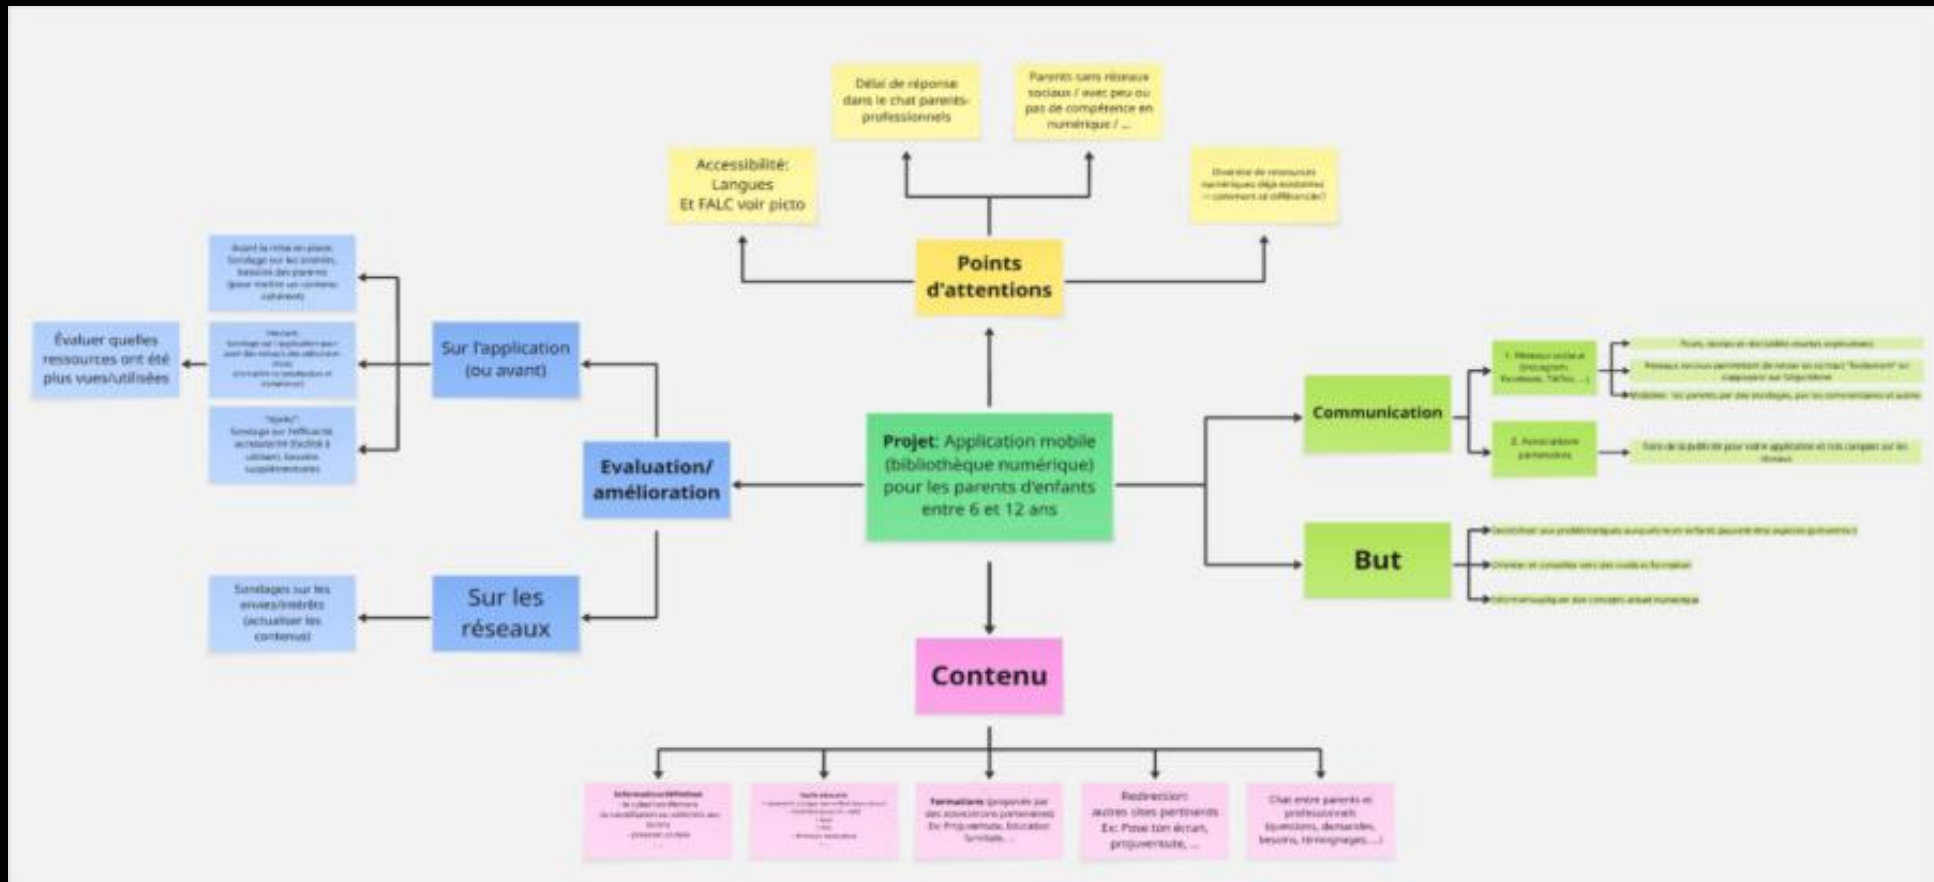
Délai de réponse dans le chat parents-professionnels

Parents sans réseaux sociaux / avec peu ou pas de compétence en numérique / ...

Accessibilité: Langues Et FALC voir picto

Diversité de ressources numériques déjà existantes → comment se différencier

Points d'attentions

Avant la mise en place: Sondage sur les attentes, besoins des parents (pour mettre un contenu cohérent)

Pendant: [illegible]

"Après": Sondage sur l'efficacité accessibilité (facilité à utiliser), besoins supplémentaires

Évaluer quelles ressources ont été plus vues/utilisées

Sur l'application (ou avant)

Evaluation/ amélioration

Projet: Application mobile (bibliothèque numérique) pour les parents d'enfants entre 6 et 12 ans

Communication

1. Réseaux sociaux (Instagram, Facebook, TikTok, ...)

2. Associations partenaires

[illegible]

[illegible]

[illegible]

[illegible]

But

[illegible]

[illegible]

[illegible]

Sondages sur les envies/intérêts (actualiser les contenus)

Sur les réseaux

Contenu

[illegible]

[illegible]

Formations (proposés par des associations partenaires Ex: Prévensite, Education familiale, ...)

Redirection: autres sites pertinents Ex: Pose ton écran, prévensite, ...

Chat entre parents et professionnels (questions, demandes, besoins, témoignages, ...)